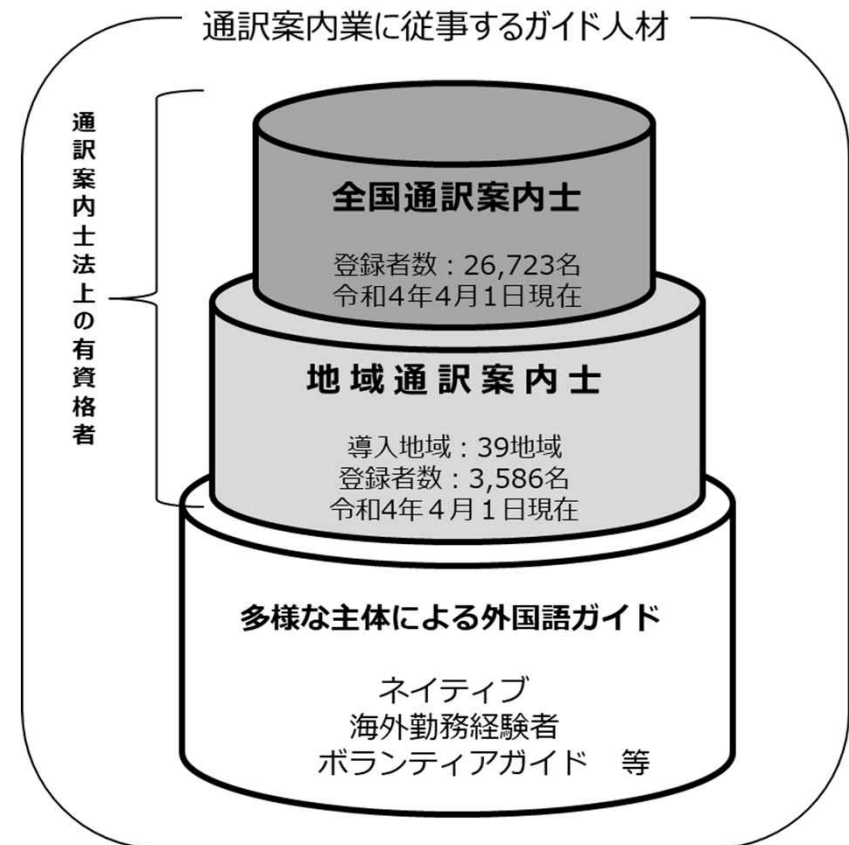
通訳案内業に従事するガイド人材

通訳案内士法上の有資格者

全国通訳案内士

登録者数：26,723名
令和4年4月1日現在

地域通訳案内士

導入地域：39地域
登録者数：3,586名
令和4年４月１日現在

多様な主体による外国語ガイド

ネイティブ
海外勤務経験者
ボランティアガイド　等